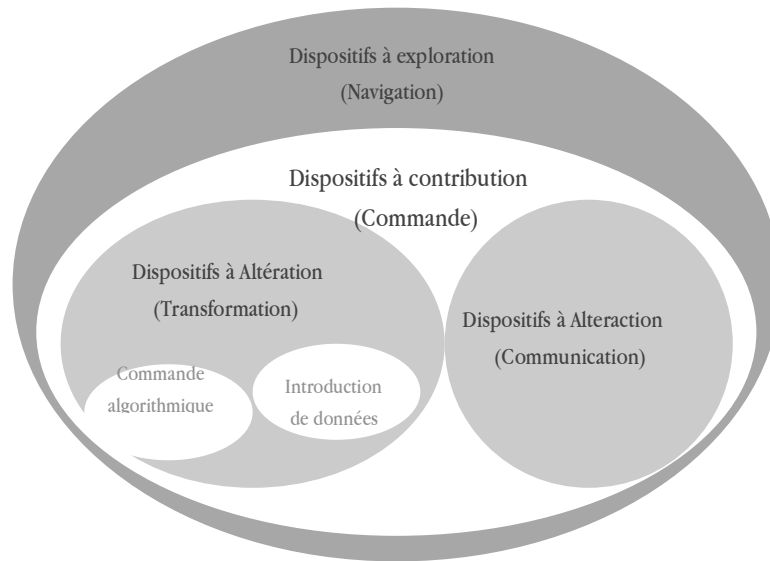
Dispositifs à exploration
(Navigation)

Dispositifs à contribution
(Commande)

Dispositifs à Altération
(Transformation)

Commande algorithmique

Introduction de données

Dispositifs à Alteraction
(Communication)